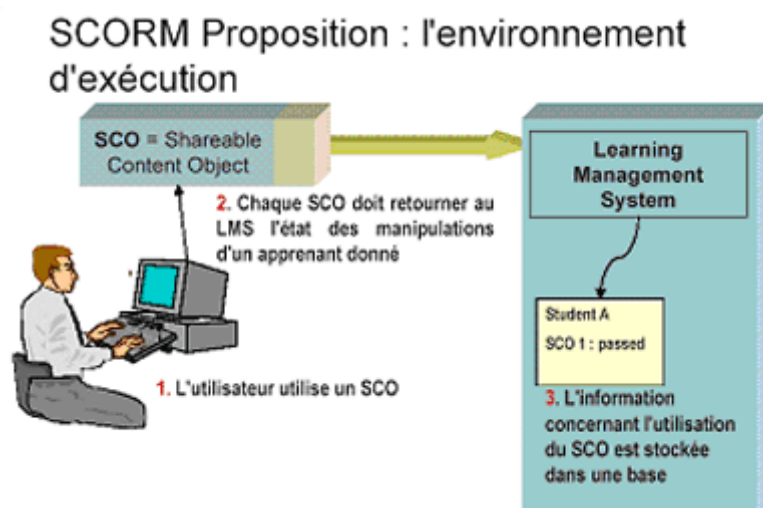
SCORM Proposition : l'environnement d'exécution

SCO = Shareable Content Object

2. Chaque SCO doit retourner au LMS l'état des manipulations d'un apprenant donné

Learning Management System

Student A

SCO 1 : passed

1. L'utilisateur utilise un SCO

3. L'information concernant l'utilisation du SCO est stockée dans une base